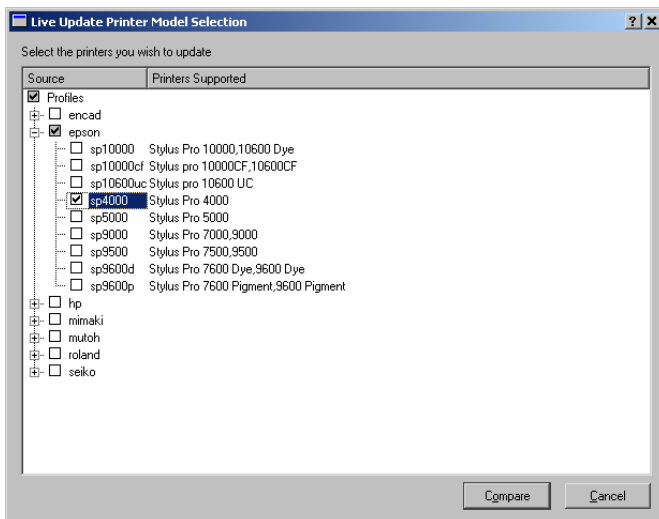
Live Update Printer Model Selection

?

X

Select the printers you wish to update

| Source | Printers Supported |
|---|---|
| Profiles | |
| encad | |
| epson | |
| sp10000 | Stylus Pro 10000,10600 Dye |
| sp10000cf | Stylus pro 10000CF,10600CF |
| sp10600uc | Stylus pro 10600 UC |
| sp4000 | Stylus Pro 4000 |
| sp5000 | Stylus Pro 5000 |
| sp9000 | Stylus Pro 7000,9000 |
| sp9500 | Stylus Pro 7500,9500 |
| sp9600d | Stylus Pro 7600 Dye,9600 Dye |
| sp9600p | Stylus Pro 7600 Pigment,9600 Pigment |
| hp | |
| mimaki | |
| mutoh | |
| roland | |
| seiko | |

Compare

Cancel